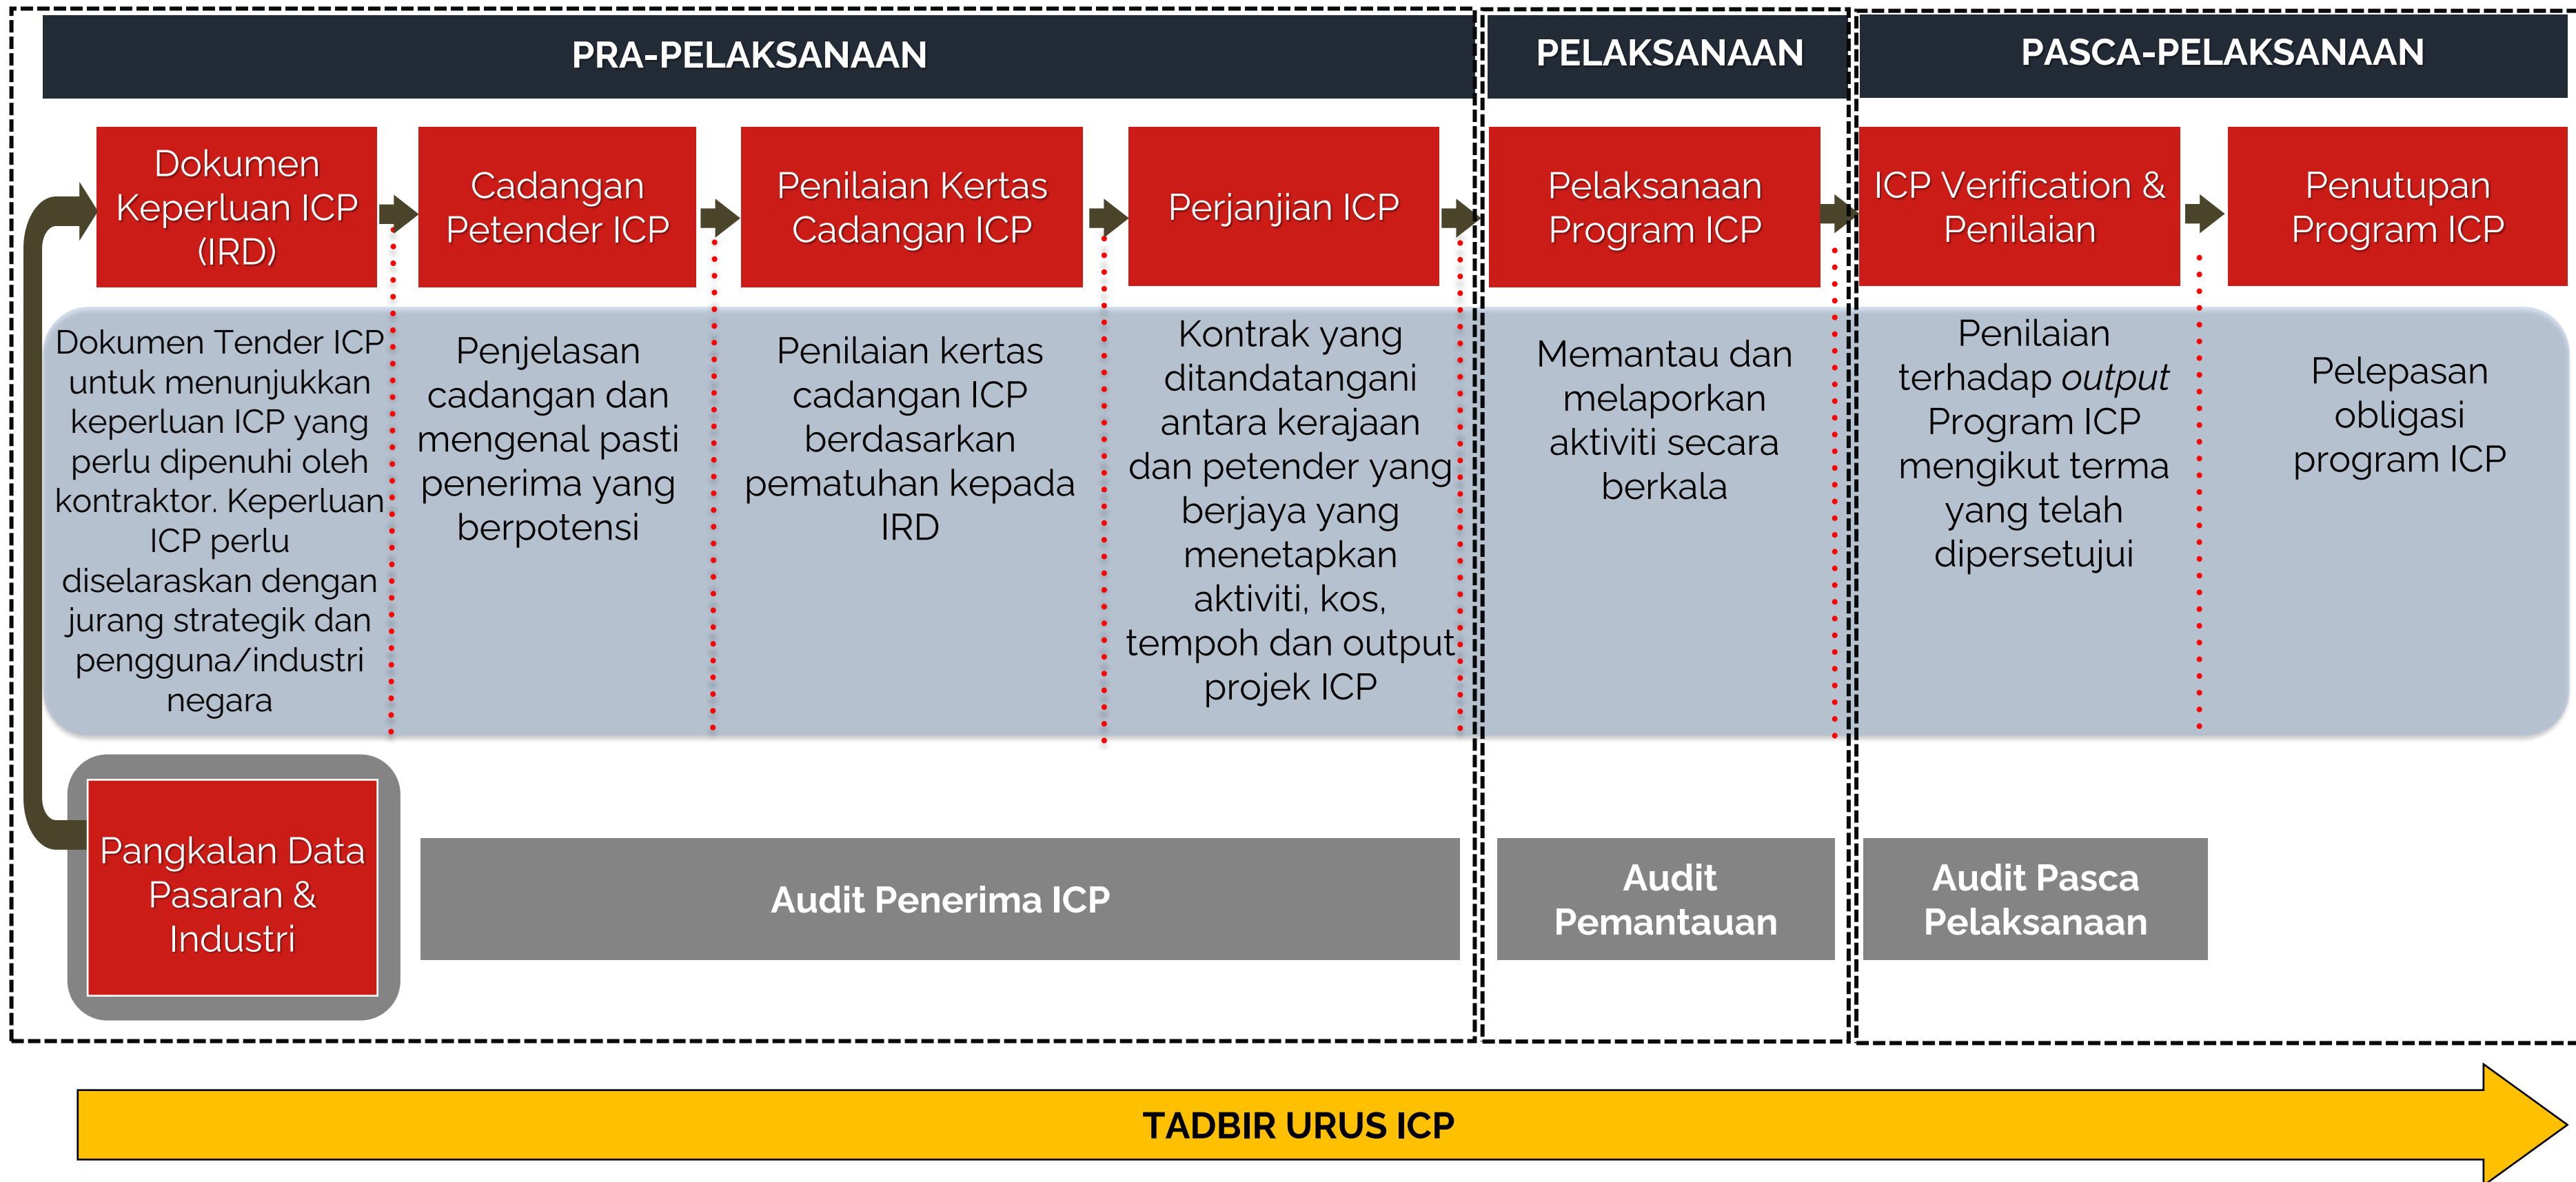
PRA-PELAKSANAAN

PELAKSANAAN

PASCA-PELAKSANAAN

Dokumen Keperluan ICP (IRD)

Cadangan Petender ICP

Penilaian Kertas Cadangan ICP

Perjanjian ICP

Pelaksanaan Program ICP

ICP Verification & Penilaian

Penutupan Program ICP

Dokumen Tender ICP untuk menunjukkan keperluan ICP yang perlu dipenuhi oleh kontraktor. Keperluan ICP perlu diselaraskan dengan jurang strategik dan pengguna/industri negara

Penjelasan cadangan dan mengenal pasti penerima yang berpotensi

Penilaian kertas cadangan ICP berdasarkan pematuhan kepada IRD

Kontrak yang ditandatangani antara kerajaan dan petender yang berjaya yang menetapkan aktiviti, kos, tempoh dan output projek ICP

Memantau dan melaporkan aktiviti secara berkala

Penilaian terhadap *output* Program ICP mengikut terma yang telah dipersetujui

Pelepasan obligasi program ICP

Pangkalan Data Pasaran & Industri

Audit Penerima ICP

Audit Pemantauan

Audit Pasca Pelaksanaan

TADBIR URUS ICP